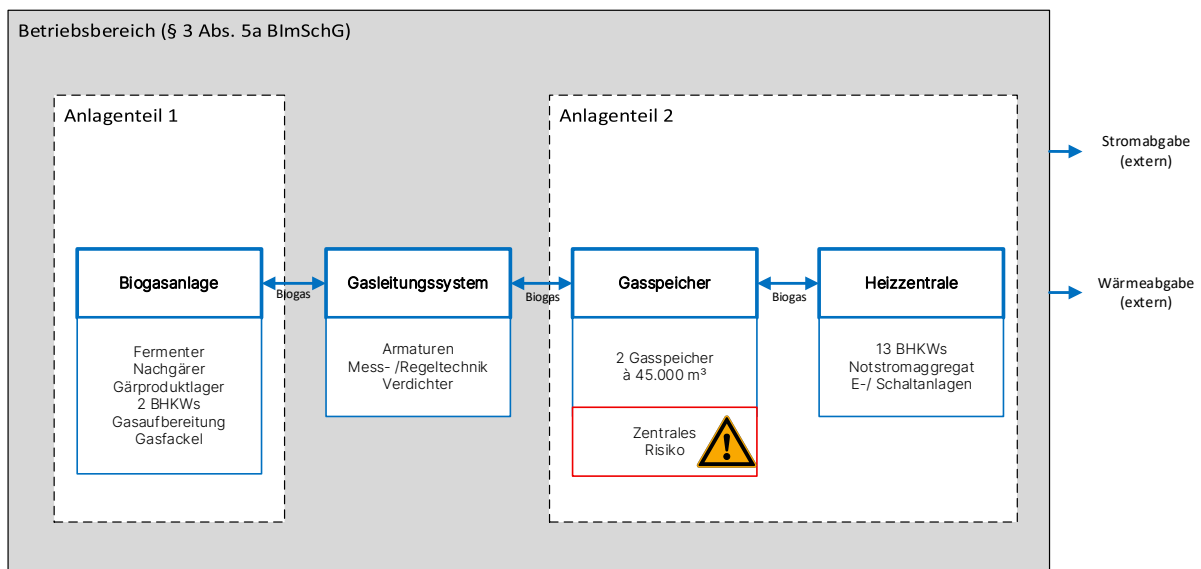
Betriebsbereich (§ 3 Abs. 5a BImSchG)

Anlagenteil 1

Biogasanlage

Fermenter
Nachgärer
Gärproduktlager
2 BHKWs
Gasaufbereitung
Gasfackel

Biogas

Gasleitungssystem

Armaturen
Mess- /Regeltechnik
Verdichter

Biogas

Anlagenteil 2

Gasspeicher

2 Gasspeicher
à 45.000 m³

Zentrales
Risiko

Biogas

Heizzentrale

13 BHKWs
Notstromaggregat
E-/ Schaltanlagen

Stromabgabe
(extern)

Wärmeabgabe
(extern)